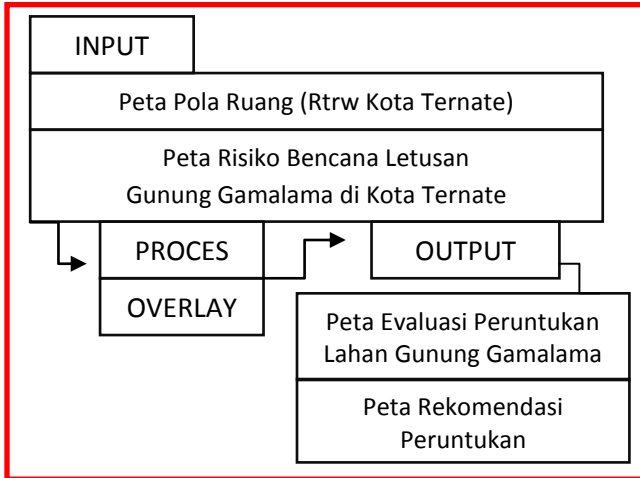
INPUT

Peta Pola Ruang (Rtrw Kota Ternate)

Peta Risiko Bencana Letusan Gunung Gamalama di Kota Ternate

PROCES

OVERLAY

OUTPUT

Peta Evaluasi Peruntukan Lahan Gunung Gamalama

Peta Rekomendasi Peruntukan